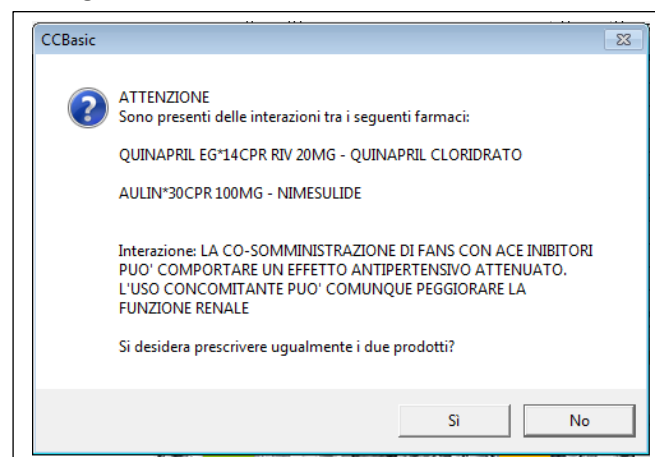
CCBasic

ATTENZIONE
Sono presenti delle interazioni tra i seguenti farmaci:

QUINAPRIL EG*14CPR RIV 20MG - QUINAPRIL CLORIDRATO

AULIN*30CPR 100MG - NIMESULIDE

Interazione: LA CO-SOMMINISTRAZIONE DI FANS CON ACE INIBITORI PUO' COMPORTARE UN EFFETTO ANTIPERTENSIVO ATTENUATO. L'USO CONCOMITANTE PUO' COMUNQUE PEGGIORARE LA FUNZIONE RENALE

Si desidera prescrivere ugualmente i due prodotti?

Sì

No